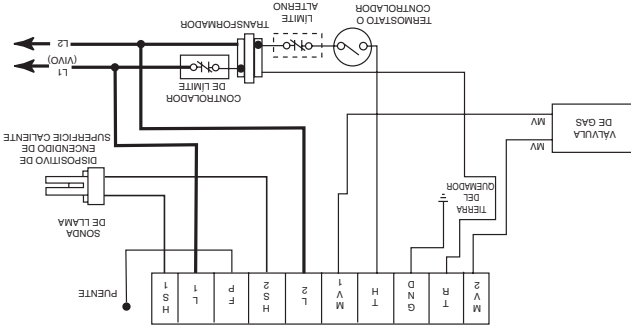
TRANSFORMADOR

LÍMITE ALTERNO

TERMOSTATO O CONTROLADOR

L2

L1 (VIVO)

CONTROLADOR DE LÍMITE

VÁLVULA DE GAS

MV

MV

DISPOSITIVO DE ENCENDIDO DE SUPERFICIE CALIENTE

TIERRA DEL QUEMADOR

SONDA DE LLAMA

PUENTE

HS1

L1

FP

HS2

L2

MV1

TH

GND

TR

MV2